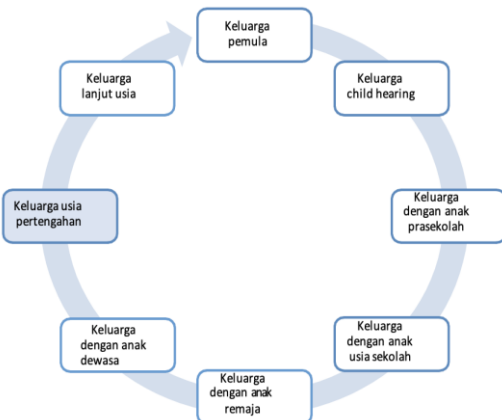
Keluarga pemula

Keluarga child hearing

Keluarga dengan anak prasekolah

Keluarga dengan anak usia sekolah

Keluarga dengan anak remaja

Keluarga dengan anak dewasa

Keluarga usia pertengahan

Keluarga lanjut usia